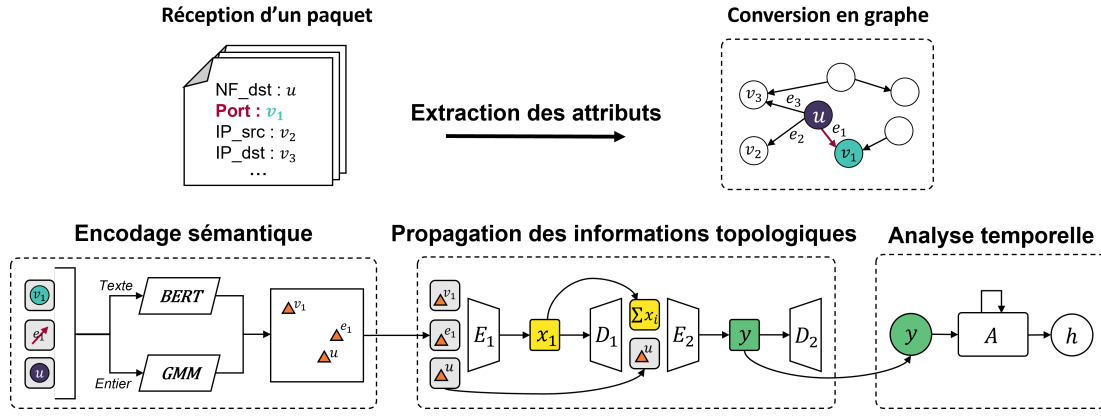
Réception d'un paquet

NF_dst : $u$
Port : $v_1$
IP_src : $v_2$
IP_dst : $v_3$
...

Extraction des attributs

Conversion en graphe

$v_3$ $e_3$ $u$ $e_2$ $e_1$ $v_2$ $v_1$

Encodage sémantique

$v_1$ $e_1$ $u$

Texte
BERT
Entier
GMM

$v_1$ $e_1$ $u$

Propagation des informations topologiques

$v_1$ $e_1$ $u$ $E_1$ $x_1$ $D_1$ $\sum x_i$ $u$ $E_2$ $y$ $D_2$

Analyse temporelle

$y$ $A$ $h$